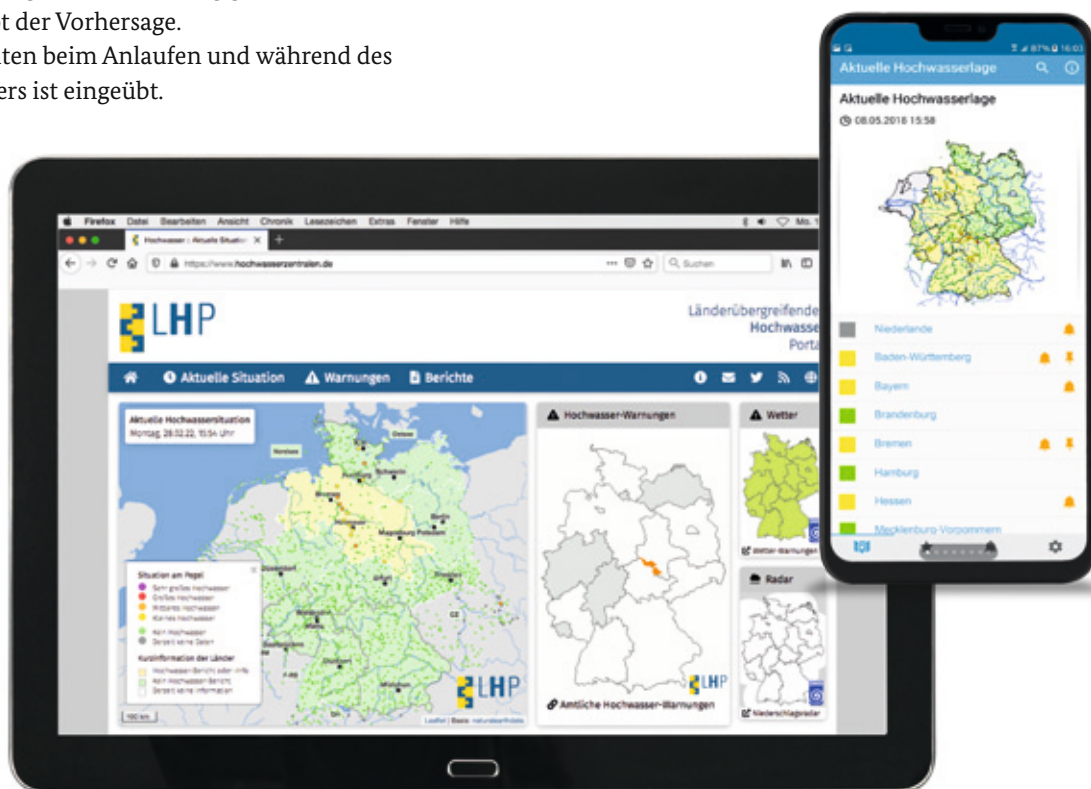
t der Vorhersage.
ten beim Anlaufen und während des
ers ist eingeübt.

Firefox Datei Bearbeiten Ansicht Chronik Lesezeichen Extras Fenster Hilfe

Hochwasser: Aktuelle Situation

https://www.hochwasserzentralen.de

Suchen

LHP

Länderübergreifende
Hochwasse
Porta

Aktuelle Situation
Warnungen
Berichte

Aktuelle Hochwassersituation
Montag, 28.02.22, 15:54 Uhr

Situation am Pegel
Sehr großes Hochwasser
Großes Hochwasser
Mittleres Hochwasser
Kleines Hochwasser
Kein Hochwasser
Derzeit keine Daten

Kurzinformation der Länder
Hochwasser-Bericht oder -Info
Kein Hochwasser-Bericht
Derzeit keine Information

LHP

100 km

Leaflet | Basis: naturalearthdata

Hochwasser-Warnungen

LHP

Amtliche Hochwasser-Warnungen

Wetter

Wetter-Warnungen

Radar

Niederschlagsradar

Aktuelle Hochwasserlage

Aktuelle Hochwasserlage
08.05.2018 15:58

Niederlande
Baden-Württemberg
Bayern
Brandenburg
Bremen
Hamburg
Hessen
Mecklenburg-Vorpommern